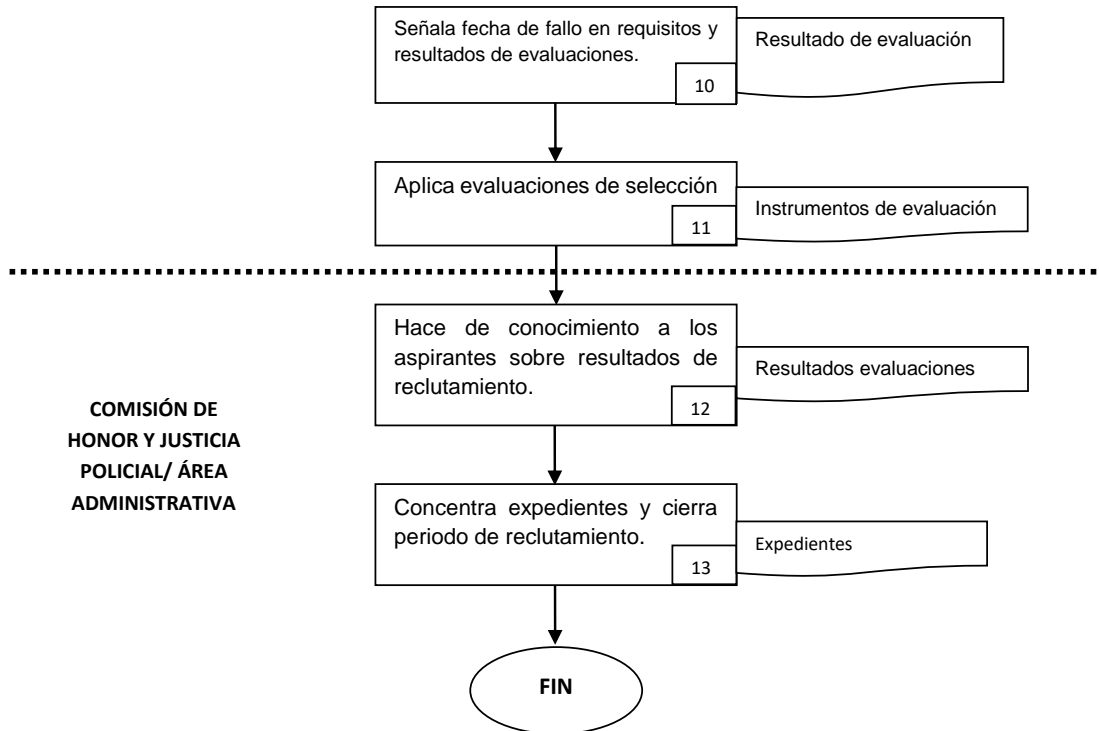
Señala fecha de fallo en requisitos y resultados de evaluaciones.

10

Resultado de evaluación

Aplica evaluaciones de selección

11

Instrumentos de evaluación

COMISIÓN DE HONOR Y JUSTICIA POLICIAL/ ÁREA ADMINISTRATIVA

Hace de conocimiento a los aspirantes sobre resultados de reclutamiento.

12

Resultados evaluaciones

Concentra expedientes y cierra periodo de reclutamiento.

13

Expedientes

FIN